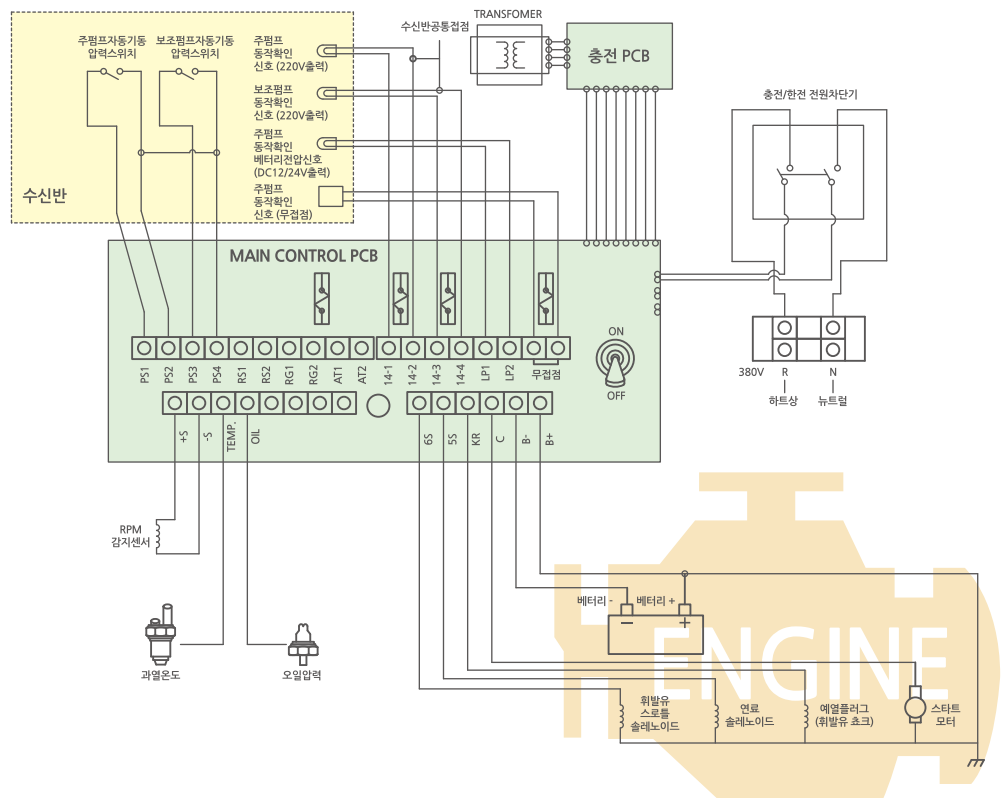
주펌프자동기동 압력스위치

보조펌프자동기동 압력스위치

수신반

주펌프 동작확인 신호 (220V출력)

보조펌프 동작확인 신호 (220V출력)

주펌프 동작확인 베터리전압신호 (DC12/24V출력)

주펌프 동작확인 신호 (무접점)

수신반공통접점

TRANSFOMER

충전 PCB

충전/한전 전원차단기

MAIN CONTROL PCB

PS1 PS2 PS3 PS4 RS1 RS2 RG1 RG2 AT1 AT2 14-1 14-2 14-3 14-4 LP1 LP2 무접점

ON

OFF

380V R N

하트상 뉴트럴

+S -S TEMP. OIL

6S 5S KR C B- B+

RPM 감지센서

과열온도

오일압력

베터리 - 베터리 +

ENGINE

휘발유 스로틀 솔레노이드

연료 솔레노이드

예열플러그 (휘발유 초크)

스타트 모터